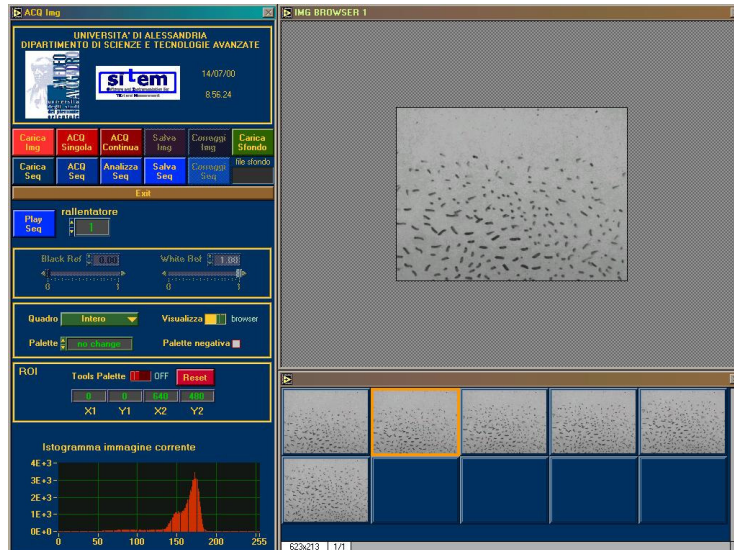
ACQ Img

UNIVERSITA' DI ALESSANDRIA
DIPARTIMENTO DI SCIENZE E TECNOLOGIE AVANZATE

sitem

14/07/00

8.56.24

Carica Img | ACQ Singola | ACQ Continua | Salva Img | Correggi Img | Carica Sfondo

Carica Seq | ACQ Seq | Analizza Seq | Salva Seq | Correggi Seq | file sfondo

Exit

Play Seq

rallentatore

1

Black Ref 0.00

0 1

White Ref 1.00

0 1

Quadro Intero

Visualizza browser

Palette no change

Palette negativa

ROI

Tools Palette OFF

Reset

| 0 | 0 | 640 | 480 |
|---|---|---|---|
| X1 | Y1 | X2 | Y2 |

Istogramma immagine corrente

4E+3
3E+3
2E+3
1E+3
0E+0
0 50 100 150 200 255

IMG BROWSER 1

623x213 1/1